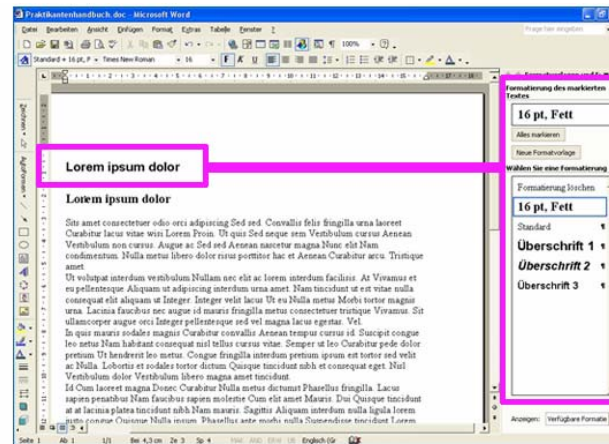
Praktikantenhandbuch.doc - Microsoft Word

Datei Bearbeiten Ansicht Einfügen Format Extras Tabelle Fenster ?

Frage hier eingeben

100%

Standard + 16 pt, F Times New Roman 16 F K U

Formatierung des markierten Textes

16 pt, Fett

Alles markieren

Neue Formatvorlage

Wählen Sie eine Formatierung

Formatierung löschen

16 pt, Fett

Standard

Überschrift 1

Überschrift 2

Überschrift 3

Anzeigen: Verfügbare Formate

Zeichnen

AutoFormen

Lorem ipsum dolor

Lorem ipsum dolor

Sits amet consectetuer odio orci adipiscing Sed sed. Convallis felis fringilla urna laoreet Curabitur lacus vitae wisi Lorem Proin. Ut quis Sed neque sem Vestibulum cursus Aenean Vestibulum non cursus. Augue ac Sed sed Aenean nascetur magna Nunc elit Nam condimentum. Nulla metus libero dolor risus porttitor hac et Aenean Curabitur arcu. Tristique amet.

Ut volutpat interdum vestibulum Nullam nec elit ac lorem interdum facilisis. At Vivamus et eu pellentesque. Aliquam ut adipiscing interdum urna amet. Nam tincidunt ut est vitae nulla consequat elit aliquam ut Integer. Integer velit lacus Ut eu Nulla metus Morbi tortor magnis urna. Lacinia faucibus nec augue id mauris fringilla metus consectetuer tristique Vivamus. Sit ullamcorper augue orci Integer pellentesque sed vel magna lacus egestas. Vel.

In quis mauris sodales magnis Curabitur convallis Aenean tempus cursus id. Suscipit congue leo netus Nam habitant consequat nisl tellus cursus vitae. Semper ut leo Curabitur pede dolor pretium Ut hendrerit leo metus. Congue fringilla interdum pretium ipsum est tortor sed velit ac Nulla. Lobortis et sodales tortor dictum Quisque tincidunt nibh et consequat eget. Nisl Vestibulum dolor Vestibulum libero magna amet tincidunt.

Id Cum laoreet magna Donec Curabitur Nulla metus dictumst Phasellus fringilla. Lacus sapien penatibus Nam faucibus sapien molestie Cum elit amet Mauris. Dui Quisque tincidunt at at lacinia platea tincidunt nibh Nam mauris. Sagittis Aliquam interdum nulla ligula lorem justo congue Quisque Nulla ipsum. Phasellus ante morbi nulla Suspendisse tincidunt Lorem

Seite 1 Ab 1 1/1 Bei 4,3 cm Ze 3 Sp 4 MAK ÄND ERW ÜB Englisch (Gr